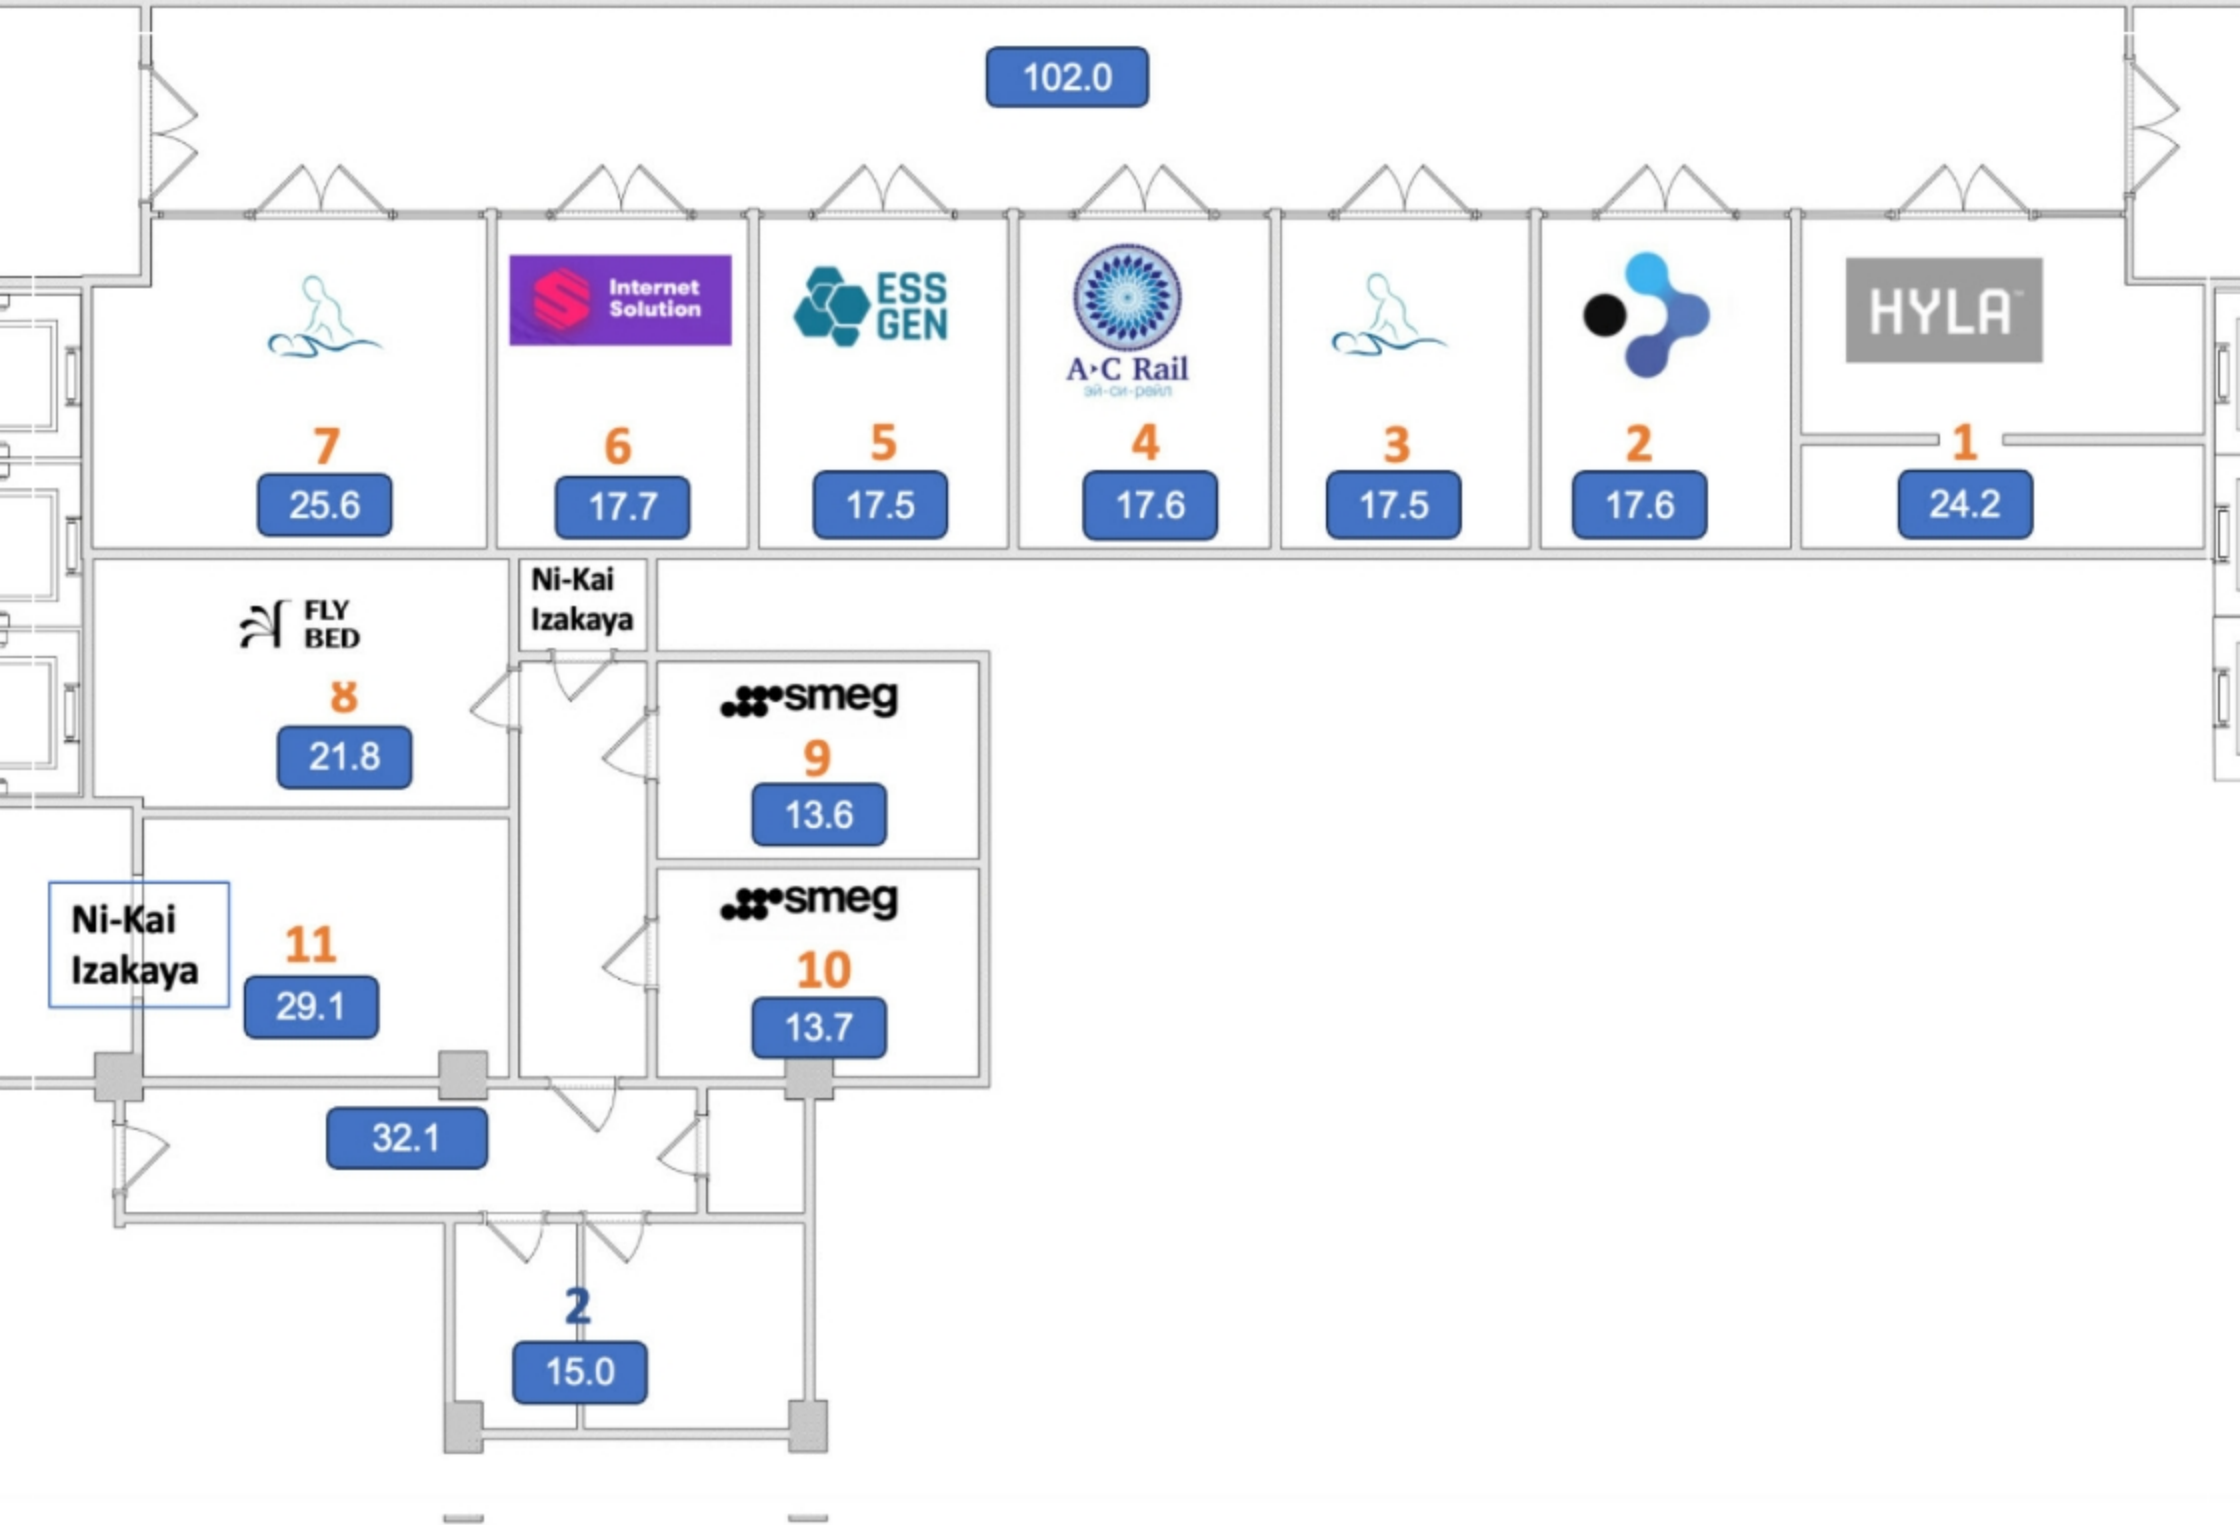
102.0

Internet Solution

ESS GEN

A·C Rail
эй-си-рейл

HYLA™

7
25.6

6
17.7

5
17.5

4
17.6

3
17.5

2
17.6

1
24.2

FLY BED
8
21.8

Ni-Kai Izakaya

smeg
9
13.6

smeg
10
13.7

Ni-Kai Izakaya
11
29.1

32.1

2
15.0